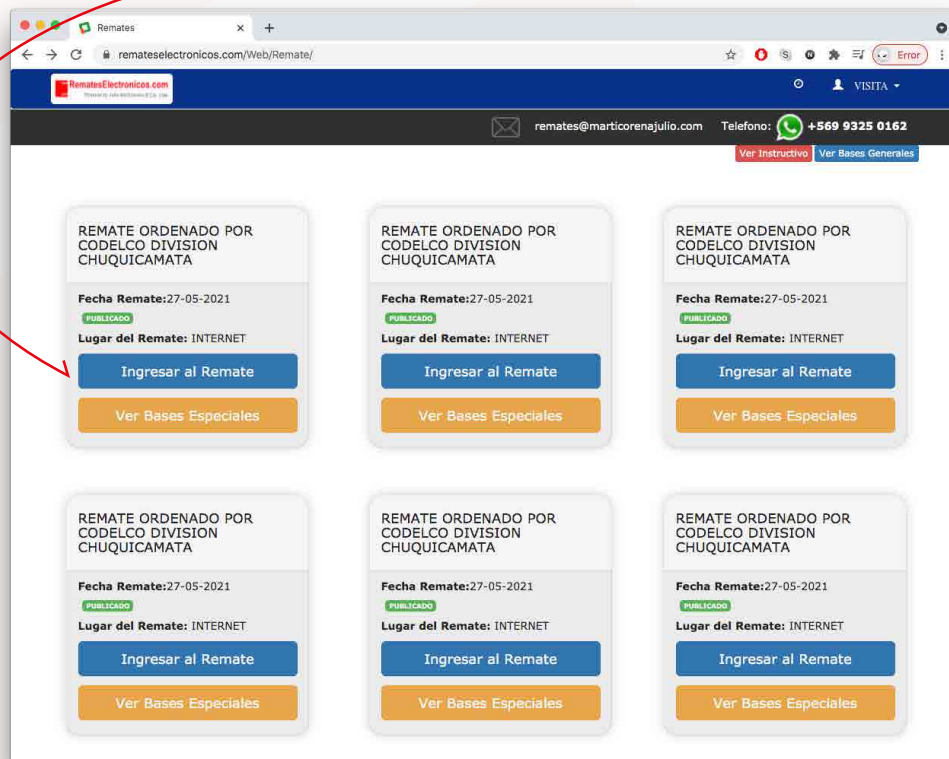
Remates ×

remateselectronicos.com/Web/Remate/

Error

RematesElectronicos.com
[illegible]

VISITA

remates@marticorenajulio.com Telefono: +569 9325 0162

Ver Instructivo Ver Bases Generales

REMATE ORDENADO POR CODELCO DIVISION CHUQUICAMATA

Fecha Remate:27-05-2021

PUBLICADO

Lugar del Remate: INTERNET

Ingresar al Remate

Ver Bases Especiales

REMATE ORDENADO POR CODELCO DIVISION CHUQUICAMATA

Fecha Remate:27-05-2021

PUBLICADO

Lugar del Remate: INTERNET

Ingresar al Remate

Ver Bases Especiales

REMATE ORDENADO POR CODELCO DIVISION CHUQUICAMATA

Fecha Remate:27-05-2021

PUBLICADO

Lugar del Remate: INTERNET

Ingresar al Remate

Ver Bases Especiales

REMATE ORDENADO POR CODELCO DIVISION CHUQUICAMATA

Fecha Remate:27-05-2021

PUBLICADO

Lugar del Remate: INTERNET

Ingresar al Remate

Ver Bases Especiales

REMATE ORDENADO POR CODELCO DIVISION CHUQUICAMATA

Fecha Remate:27-05-2021

PUBLICADO

Lugar del Remate: INTERNET

Ingresar al Remate

Ver Bases Especiales

REMATE ORDENADO POR CODELCO DIVISION CHUQUICAMATA

Fecha Remate:27-05-2021

PUBLICADO

Lugar del Remate: INTERNET

Ingresar al Remate

Ver Bases Especiales